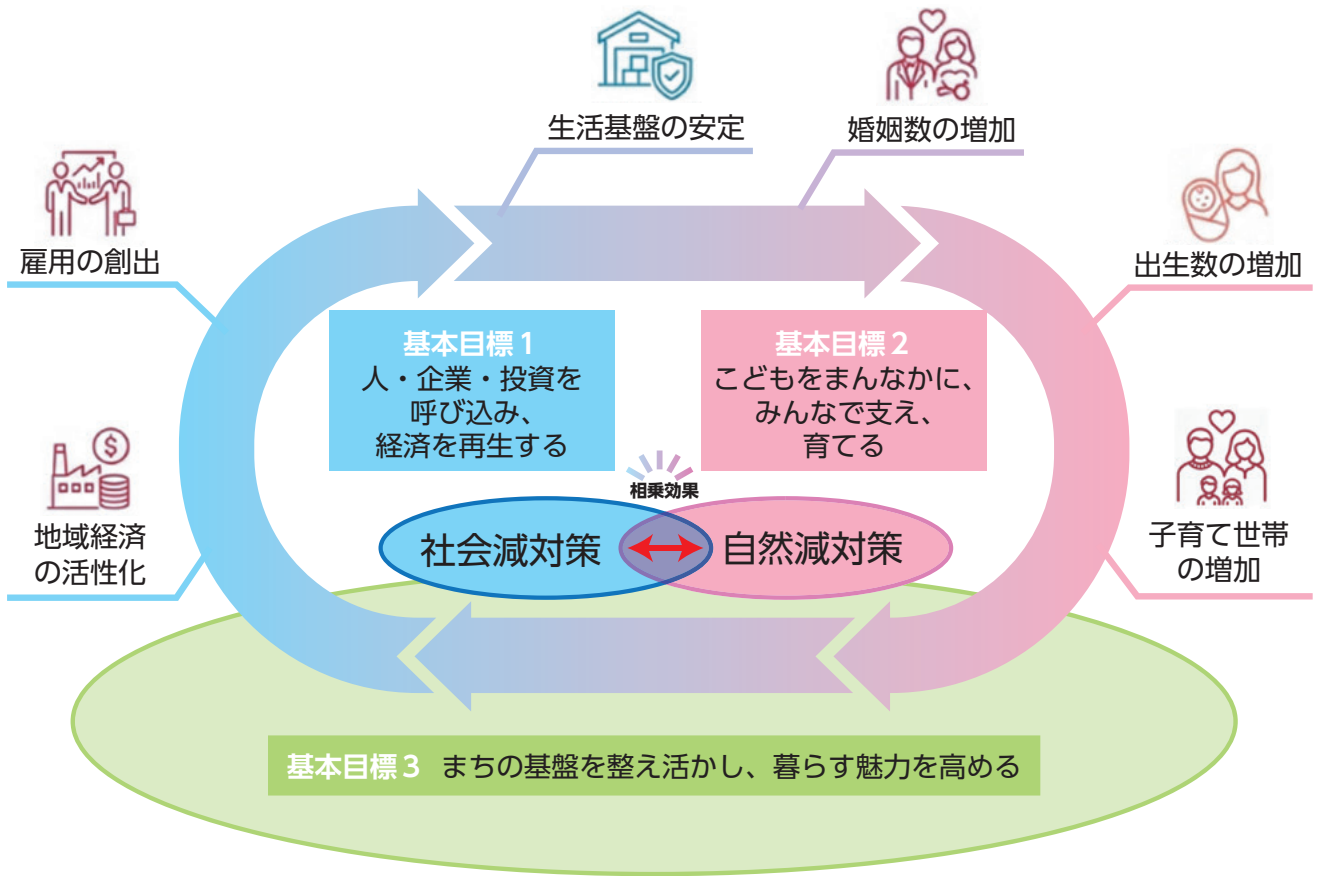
生活基盤の安定

婚姻数の増加

雇用の創出

出生数の増加

基本目標 1
人・企業・投資を呼び込み、経済を再生する

基本目標 2
こどもをまんなかに、みんなで支え、育てる

地域経済の活性化

相乗効果

社会減対策

自然減対策

子育て世帯の増加

基本目標 3　まちの基盤を整え活かし、暮らす魅力を高める